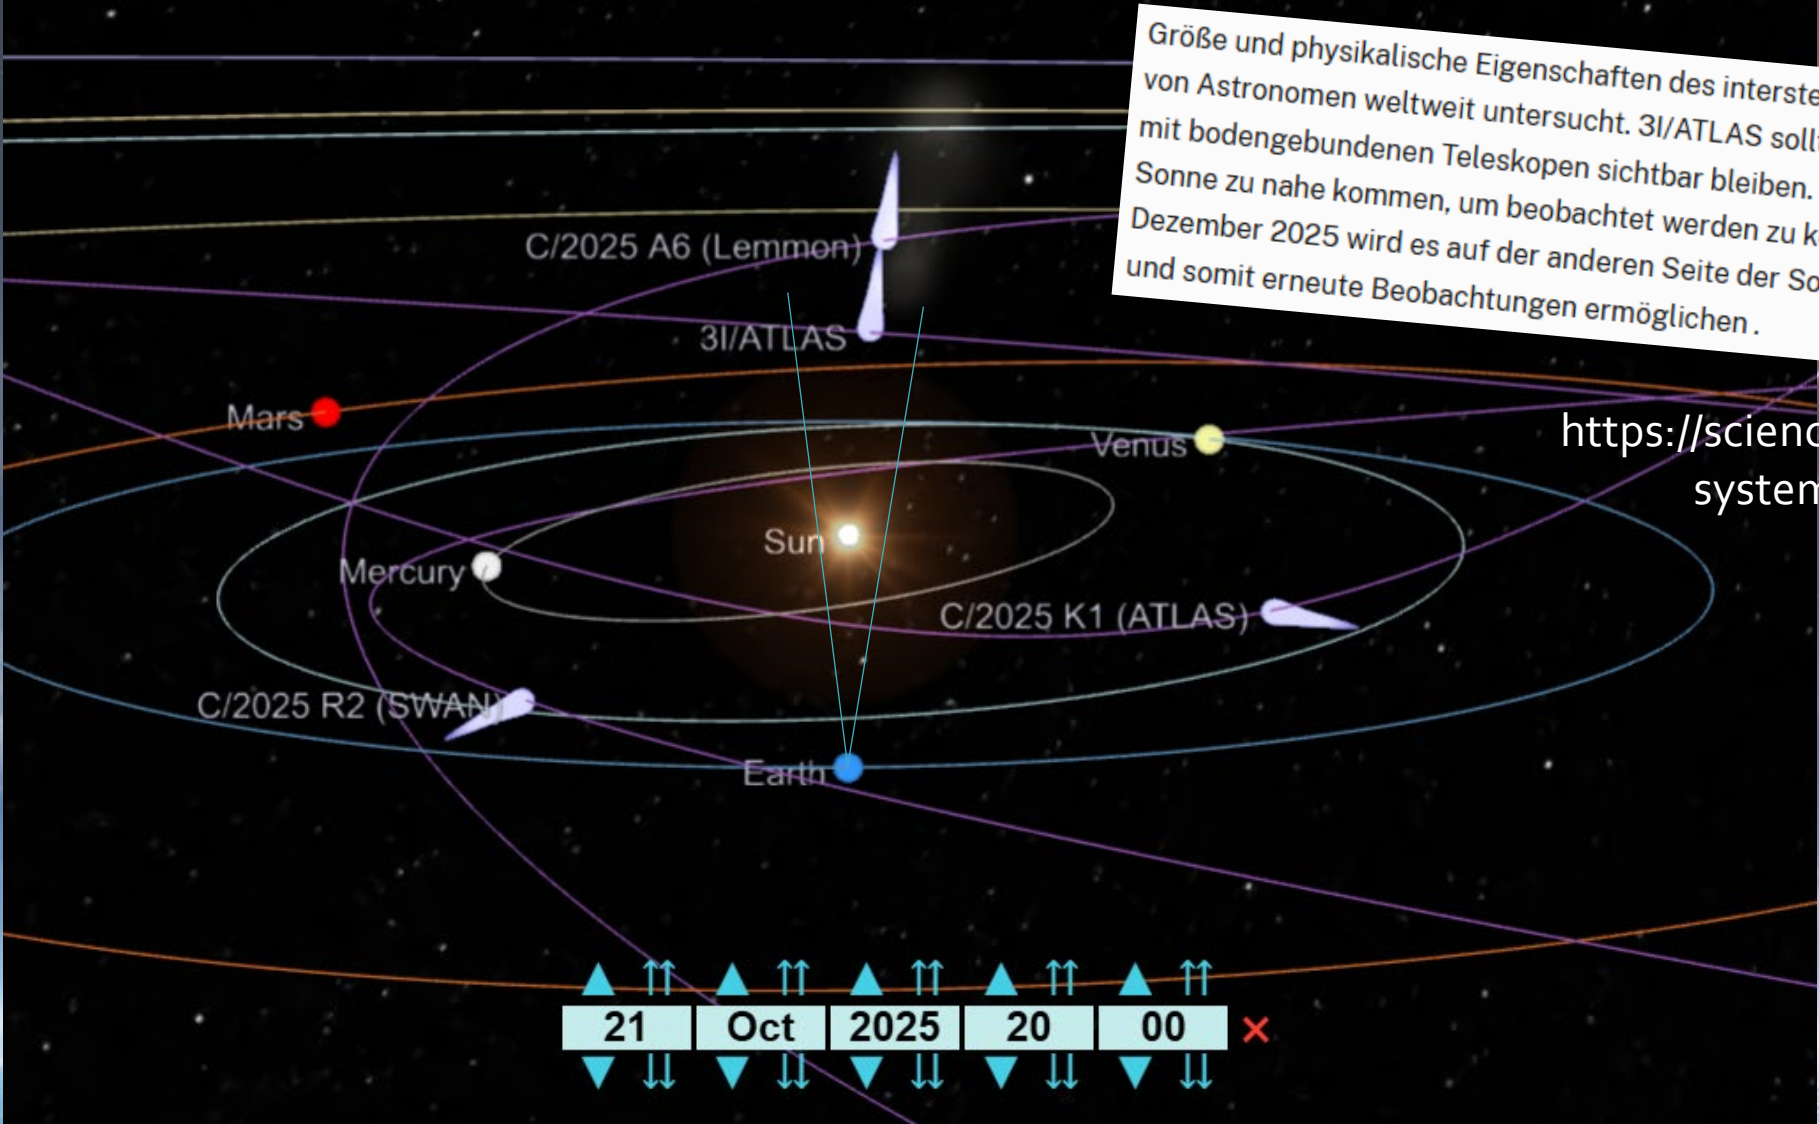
Größe und physikalische Eigenschaften des interste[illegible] von Astronomen weltweit untersucht. 3I/ATLAS soll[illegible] mit bodengebundenen Teleskopen sichtbar bleiben. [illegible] Sonne zu nahe kommen, um beobachtet werden zu k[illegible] Dezember 2025 wird es auf der anderen Seite der So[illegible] und somit erneute Beobachtungen ermöglichen .

https://scienc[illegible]
system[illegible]

C/2025 A6 (Lemmon)

3I/ATLAS

Mars

Venus

Sun

Mercury

C/2025 K1 (ATLAS)

C/2025 R2 (SWAN)

Earth

| 21 | Oct | 2025 | 20 | 00 |
|---|---|---|---|---|

×